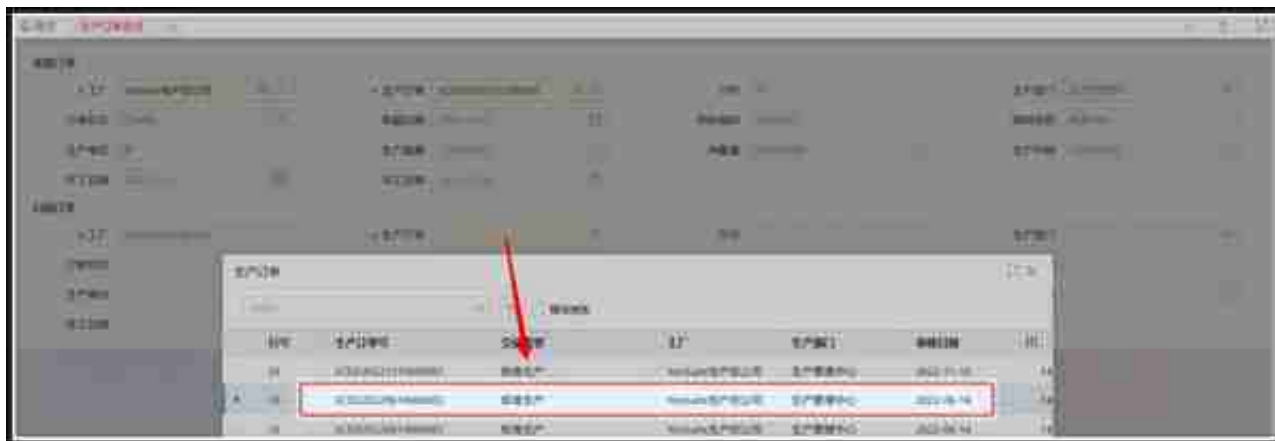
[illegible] 生产订单变更 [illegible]

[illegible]

* 工厂 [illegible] * 生产订单 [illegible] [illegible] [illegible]

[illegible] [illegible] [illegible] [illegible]

生产地区 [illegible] 生产日期 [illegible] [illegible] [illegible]

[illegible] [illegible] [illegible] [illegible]

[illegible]

* 工厂 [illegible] * 生产订单 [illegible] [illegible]

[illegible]

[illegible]

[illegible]

生产订单

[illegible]

| 序号 | 生产订单号 | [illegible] | 工厂 | 生产部门 | 审核日期 | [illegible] |
|---|---|---|---|---|---|---|
| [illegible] | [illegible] | 普通生产 | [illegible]生产部公司 | 生产管理中心 | 2022-11-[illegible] | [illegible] |
| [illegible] | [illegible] | 普通生产 | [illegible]生产部公司 | 生产管理中心 | 2022-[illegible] | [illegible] |
| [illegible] | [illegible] | 普通生产 | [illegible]生产部公司 | 生产管理中心 | 2022-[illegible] | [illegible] |